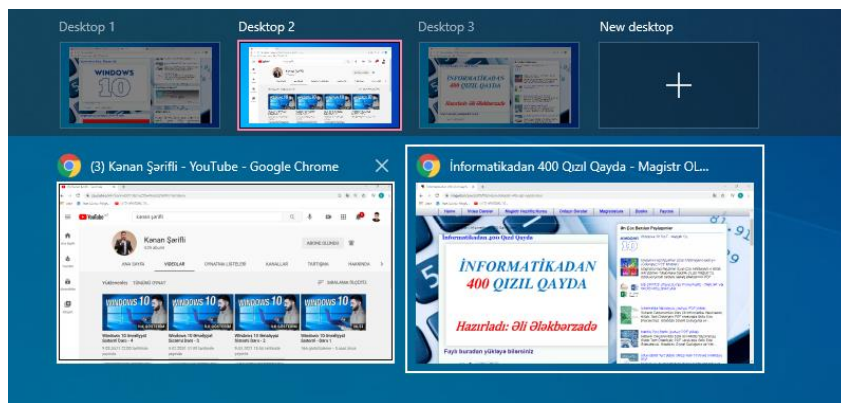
Desktop 1

Desktop 2

Desktop 3

New desktop

(3) Kənan Şərifli - YouTube - Google Chrome

İnformatikadan 400 Qızıl Qayda - Magistr OL...

Kənan Şərifli

ABUNƏ OLUNDU

ANA SƏHİFƏ

VİDEOLAR

OYNATMA SİYAHILARI

KANALLAR

TARTIŞMA

HAKKINDA

WINDOWS 10

İnformatikadan 400 Qızıl Qayda

İNFORMATİKADAN 400 QIZIL QAYDA

Hazırladı: Əli Ələkbərzadə

Faylı buradan yükləyə bilərsiniz